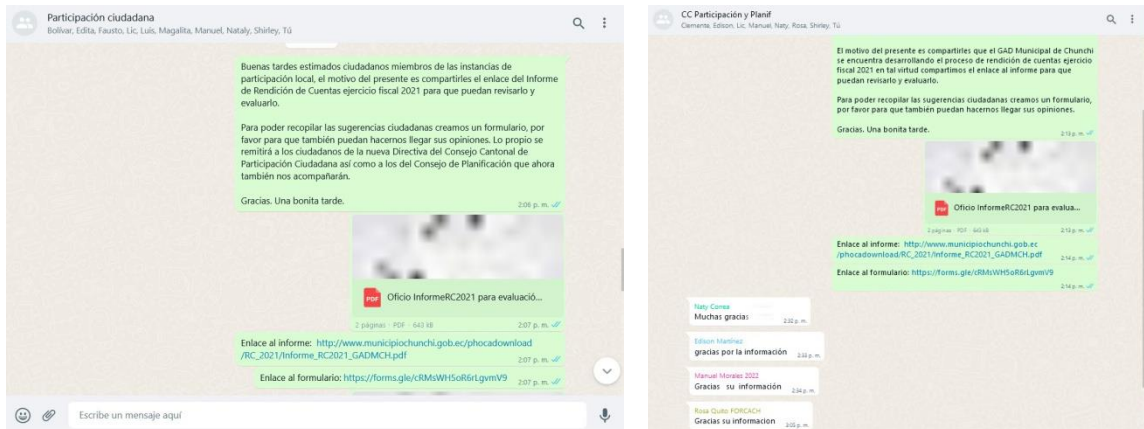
Participación ciudadana
Bolivar, Edita, Fausto, Lic. Luis, Magalita, Manuel, Nataly, Shirley, Tú

Buenas tardes estimados ciudadanos miembros de las instancias de participación local, el motivo del presente es compartirles el enlace del Informe de Rendición de Cuentas ejercicio fiscal 2021 para que puedan revisarlo y evaluarlo.

Para poder recopilar las sugerencias ciudadanas creamos un formulario, por favor para que también puedan hacernos llegar sus opiniones. Lo propio se remitirá a los ciudadanos de la nueva Directiva del Consejo Cantonal de Participación Ciudadana así como a los del Consejo de Planificación que ahora también nos acompañarán.

Gracias. Una bonita tarde.
2:06 p. m.

Oficio InformeRC2021 para evaluació...
2 páginas · PDF · 643 kB
2:07 p. m.

Enlace al informe: http://www.municipiochunchi.gob.ec/phocadownload/RC_2021/Informe_RC2021_GADMCH.pdf
2:07 p. m.

Enlace al formulario: https://forms.gle/cRMsWH5oR6rLgvmV9
2:07 p. m.

Escribe un mensaje aquí

CC Participación y Planif
Clemente, Edison, Lic. Manuel, Naty, Rosa, Shirley, Tú

El motivo del presente es compartirles que el GAD Municipal de Chunchi se encuentra desarrollando el proceso de rendición de cuentas ejercicio fiscal 2021 en tal virtud compartimos el enlace al informe para que puedan revisarlo y evaluarlo.

Para poder recopilar las sugerencias ciudadanas creamos un formulario, por favor para que también puedan hacernos llegar sus opiniones.

Gracias. Una bonita tarde.
2:13 p. m.

Oficio InformeRC2021 para evalua...
2 páginas · PDF · 643 kB
2:13 p. m.

Enlace al informe: http://www.municipiochunchi.gob.ec/phocadownload/RC_2021/Informe_RC2021_GADMCH.pdf
2:14 p. m.

Enlace al formulario: https://forms.gle/cRMsWH5oR6rLgvmV9
2:14 p. m.

Naty Correa
Muchas gracias
2:32 p. m.

Edison Martínez
gracias por la información
2:33 p. m.

Manuel Morales 2022
Gracias su información
2:34 p. m.

Rosa Quito FORCACH
Gracias su informacion
3:05 p. m.